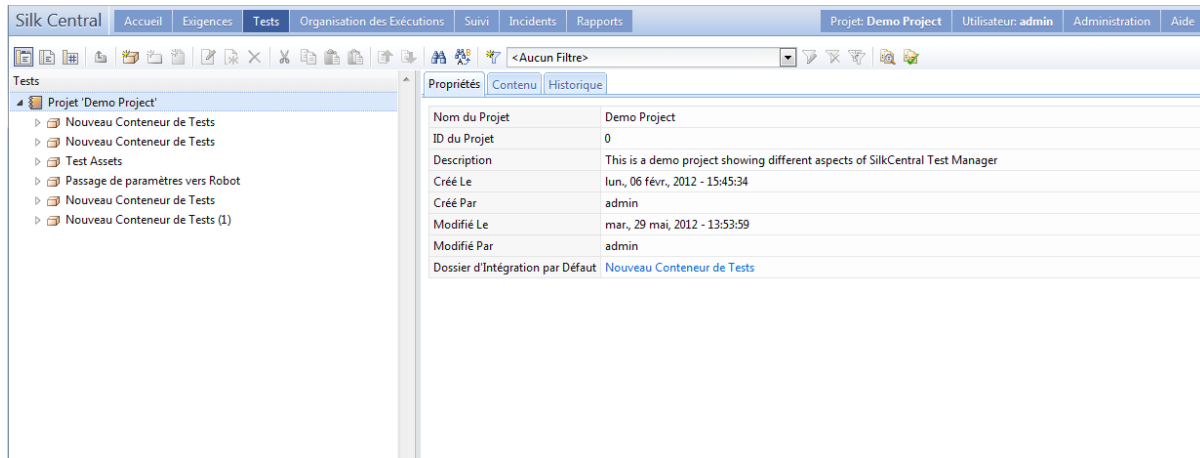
Silk Central | Accueil | Exigences | Tests | Organisation des Exécutions | Suivi | Incidents | Rapports | Projet: Demo Project | Utilisateur: admin | Administration | Aide

<Aucun Filtre>

Tests

Projet 'Demo Project'
Nouveau Conteneur de Tests
Nouveau Conteneur de Tests
Test Assets
Passage de paramètres vers Robot
Nouveau Conteneur de Tests
Nouveau Conteneur de Tests (1)

Propriétés | Contenu | Historique

| | |
|---|---|
| Nom du Projet | Demo Project |
| ID du Projet | 0 |
| Description | This is a demo project showing different aspects of SilkCentral Test Manager |
| Créé Le | lun., 06 févr., 2012 - 15:45:34 |
| Créé Par | admin |
| Modifié Le | mar., 29 mai, 2012 - 13:53:59 |
| Modifié Par | admin |
| Dossier d'Intégration par Défaut | Nouveau Conteneur de Tests |